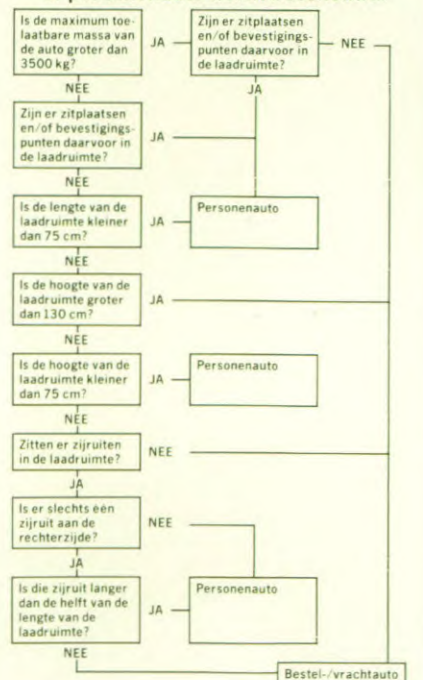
Is de maximum toelaatbare massa van de auto groter dan 3500 kg?

JA

Zijn er zitplaatsen en/of bevestigingspunten daarvoor in de laadruimte?

NEE

JA

NEE

Zijn er zitplaatsen en/of bevestigingspunten daarvoor in de laadruimte?

JA

NEE

Is de lengte van de laadruimte kleiner dan 75 cm?

JA

Personenauto

NEE

Is de hoogte van de laadruimte groter dan 130 cm?

JA

NEE

Is de hoogte van de laadruimte kleiner dan 75 cm?

JA

Personenauto

NEE

Zitten er zijruiten in de laadruimte?

NEE

JA

Is er slechts één zijruit aan de rechterzijde?

NEE

JA

Is die zijruit langer dan de helft van de lengte van de laadruimte?

JA

Personenauto

NEE

Bestel-/vrachtauto